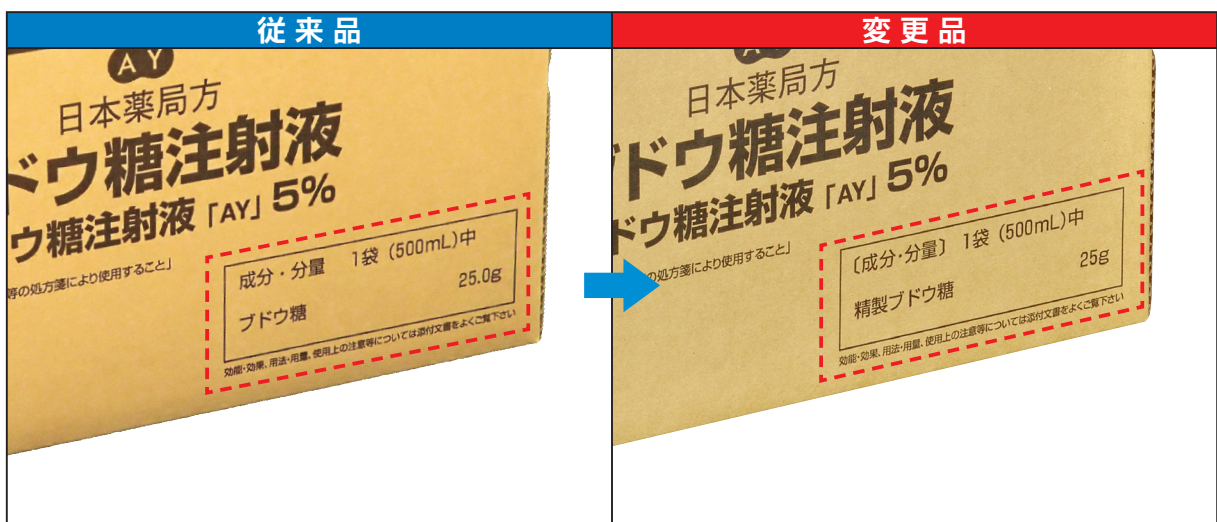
従来品

AY
日本薬局方
ドウ糖注射液
ウ糖注射液「AY」5%
等の処方箋により使用すること」

成分・分量　1袋（500mL）中
ブドウ糖　25.0g
効能・効果、用法・用量、使用上の注意等については添付文書をよくご覧下さい

変更品

AY
日本薬局方
ドウ糖注射液
ドウ糖注射液「AY」5%
の処方箋により使用すること」

〔成分・分量〕　1袋（500mL）中
精製ブドウ糖　25g
効能・効果、用法・用量、使用上の注意等については添付文書をよくご覧下さい